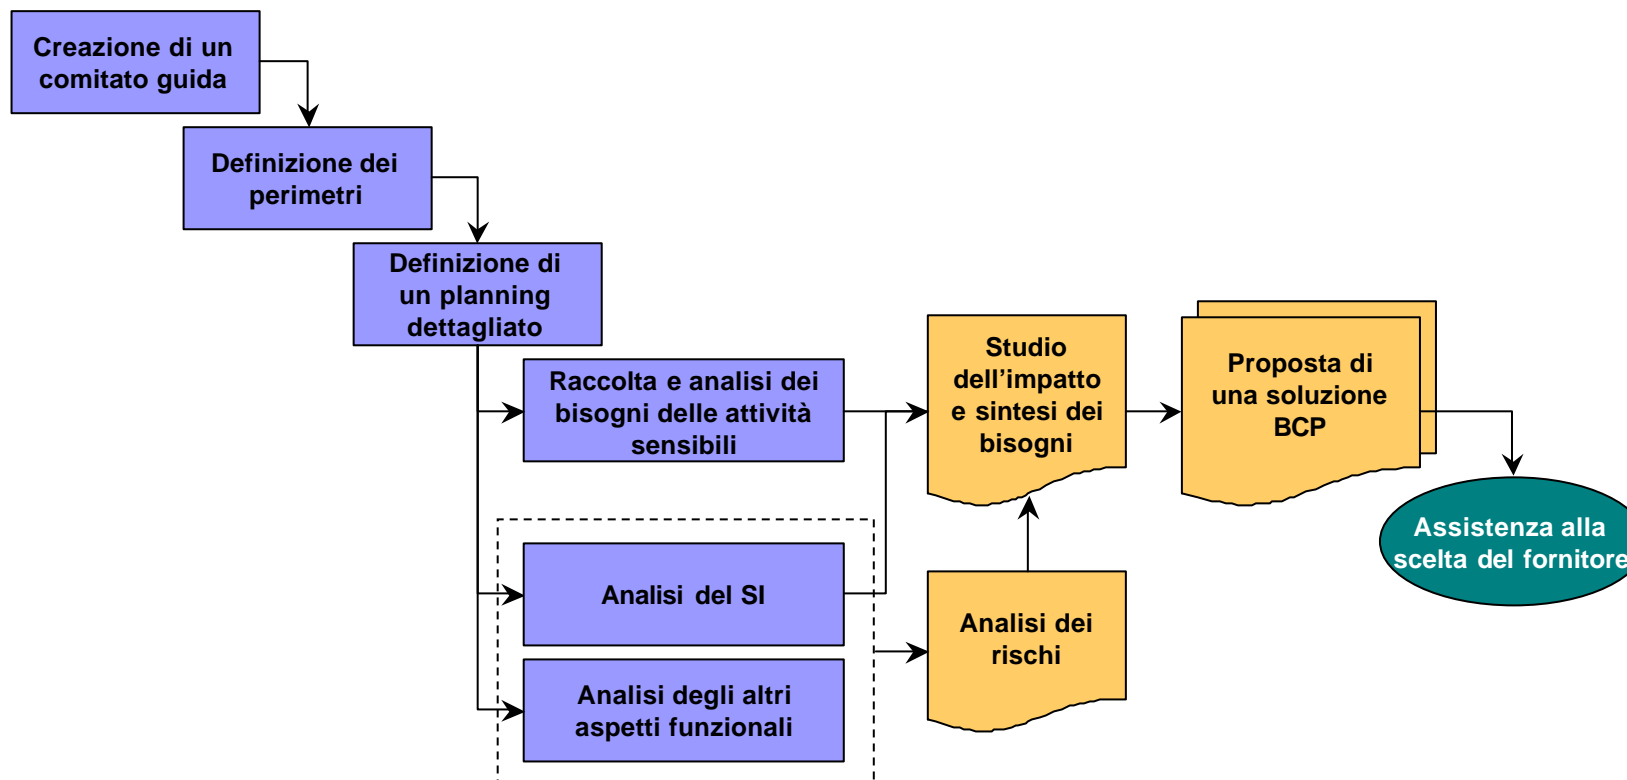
Creazione di un comitato guida

Definizione dei perimetri

Definizione di un planning dettagliato

Raccolta e analisi dei bisogni delle attività sensibili

Analisi del SI

Analisi degli altri aspetti funzionali

Studio dell'impatto e sintesi dei bisogni

Analisi dei rischi

Proposta di una soluzione BCP

Assistenza alla scelta del fornitore